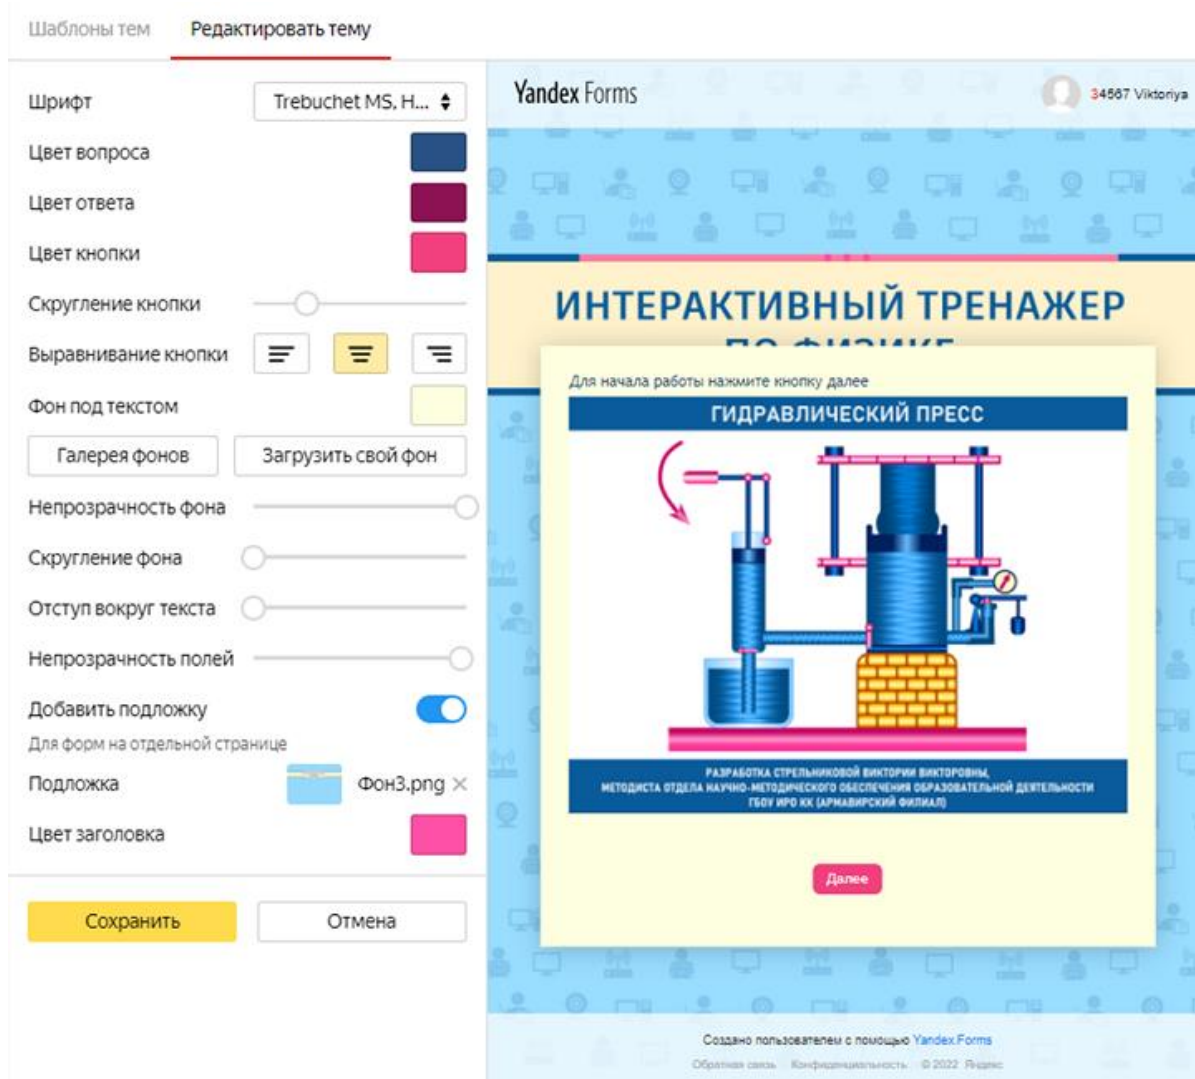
Шаблоны тем Редактировать тему

Шрифт Trebuchet MS, H...

Цвет вопроса

Цвет ответа

Цвет кнопки

Скругление кнопки

Выравнивание кнопки

Фон под текстом

Галерея фонов Загрузить свой фон

Непрозрачность фона

Скругление фона

Отступ вокруг текста

Непрозрачность полей

Добавить подложку

Для форм на отдельной странице

Подложка Фон3.png ×

Цвет заголовка

Сохранить Отмена

Yandex Forms

34567 Viktoriya

ИНТЕРАКТИВНЫЙ ТРЕНАЖЕР ПО ФИЗИКЕ

Для начала работы нажмите кнопку далее

ГИДРАВЛИЧЕСКИЙ ПРЕСС

РАЗРАБОТКА СТРЕЛЬНИКОВОЙ ВИКТОРИИ ВИКТОРОВНЫ, МЕТОДИСТА ОТДЕЛА НАУЧНО-МЕТОДИЧЕСКОГО ОБЕСПЕЧЕНИЯ ОБРАЗОВАТЕЛЬНОЙ ДЕЯТЕЛЬНОСТИ ГБОУ ИРО КК (АРМАВИРСКИЙ ФИЛИАЛ)

Далее

Создано пользователем с помощью Yandex.Forms

Обратная связь Конфиденциальность © 2022 Яндекс